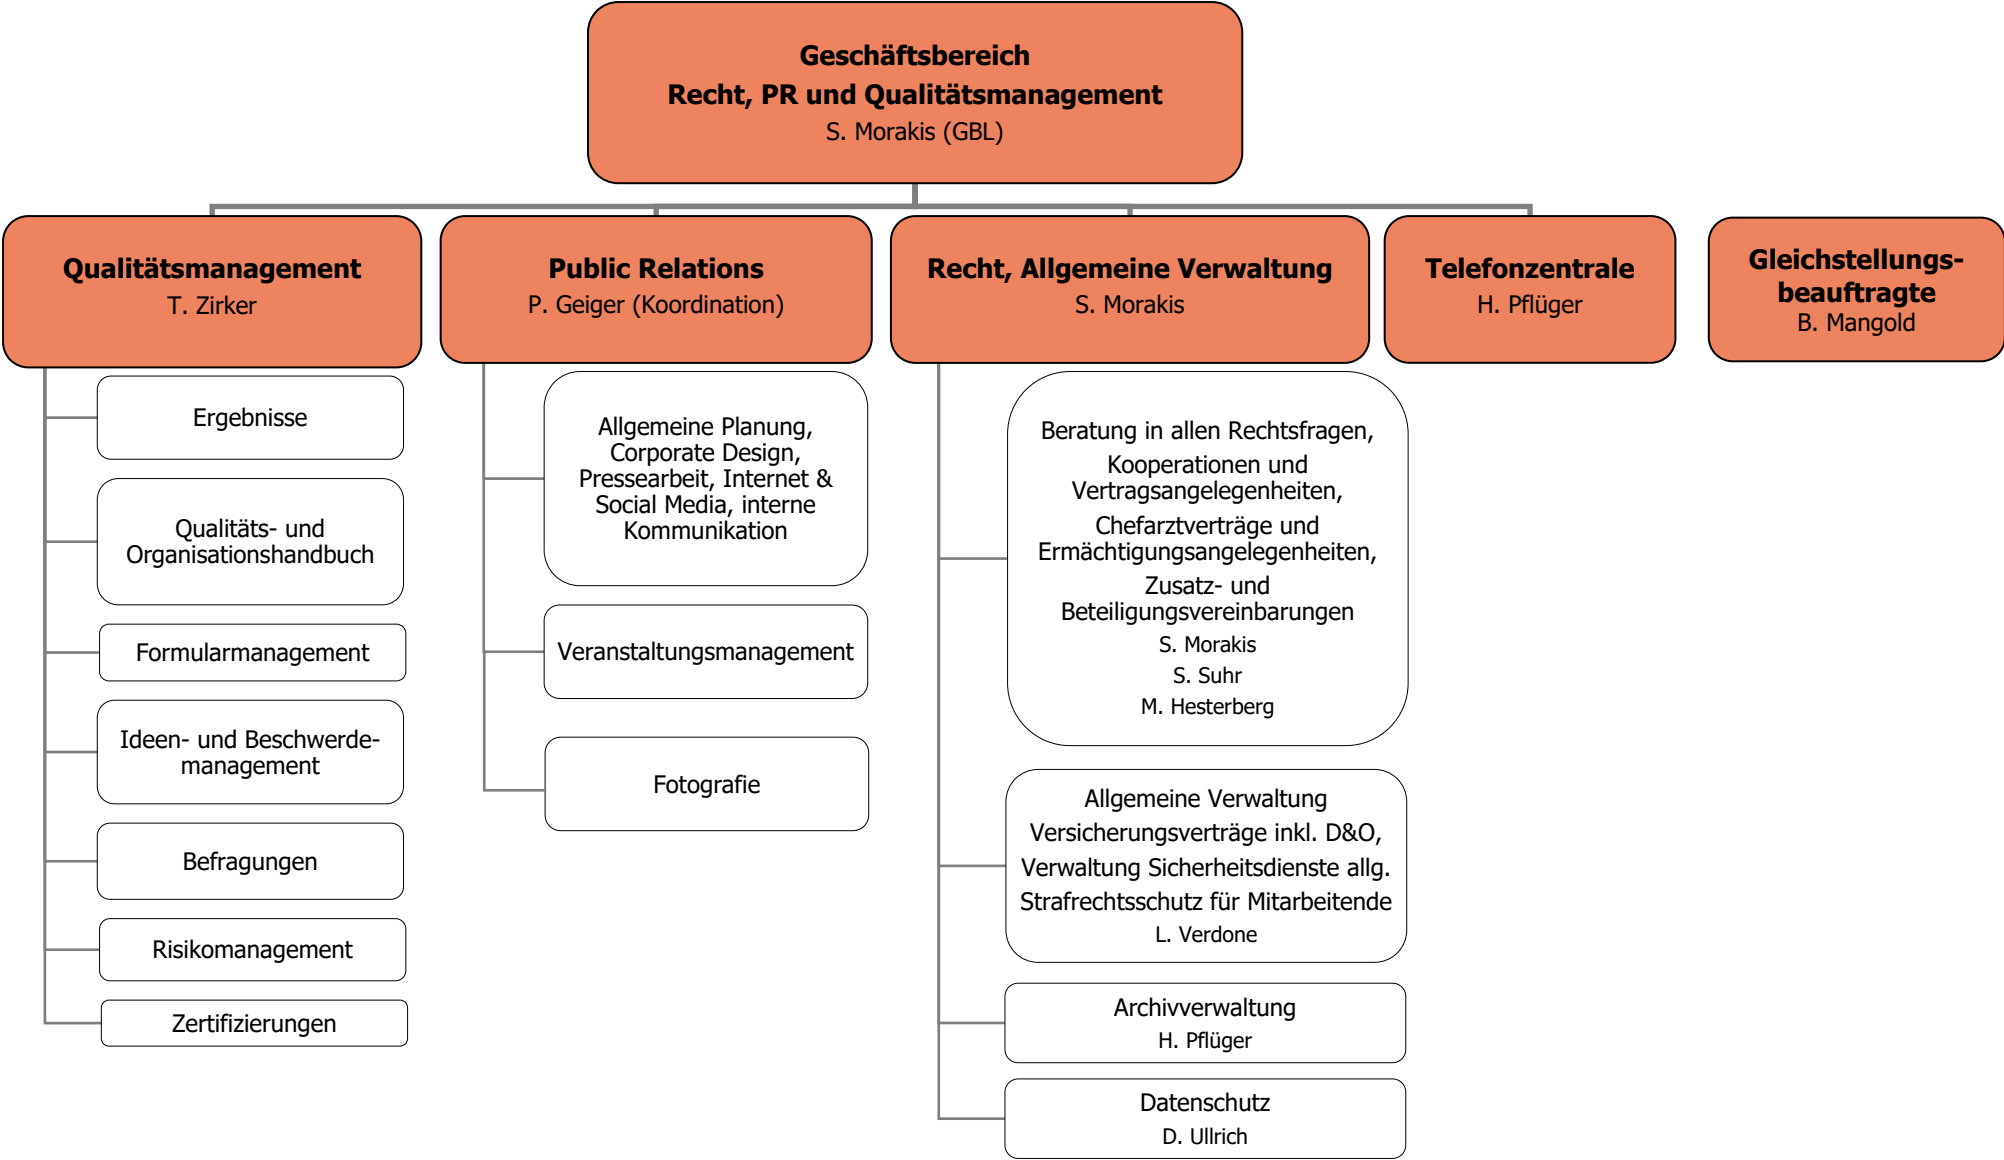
Geschäftsbereich
Recht, PR und Qualitätsmanagement
S. Morakis (GBL)

Qualitätsmanagement
T. Zirker

Ergebnisse

Qualitäts- und Organisationshandbuch

Formularmanagement

Ideen- und Beschwerdemanagement

Befragungen

Risikomanagement

Zertifizierungen

Public Relations
P. Geiger (Koordination)

Allgemeine Planung, Corporate Design, Pressearbeit, Internet & Social Media, interne Kommunikation

Veranstaltungsmanagement

Fotografie

Recht, Allgemeine Verwaltung
S. Morakis

Beratung in allen Rechtsfragen,
Kooperationen und Vertragsangelegenheiten,
Chefarztverträge und Ermächtigungsangelegenheiten,
Zusatz- und Beteiligungsvereinbarungen
S. Morakis
S. Suhr
M. Hesterberg

Allgemeine Verwaltung
Versicherungsverträge inkl. D&O,
Verwaltung Sicherheitsdienste allg.
Strafrechtsschutz für Mitarbeitende
L. Verdone

Archivverwaltung
H. Pflüger

Datenschutz
D. Ullrich

Telefonzentrale
H. Pflüger

Gleichstellungsbeauftragte
B. Mangold